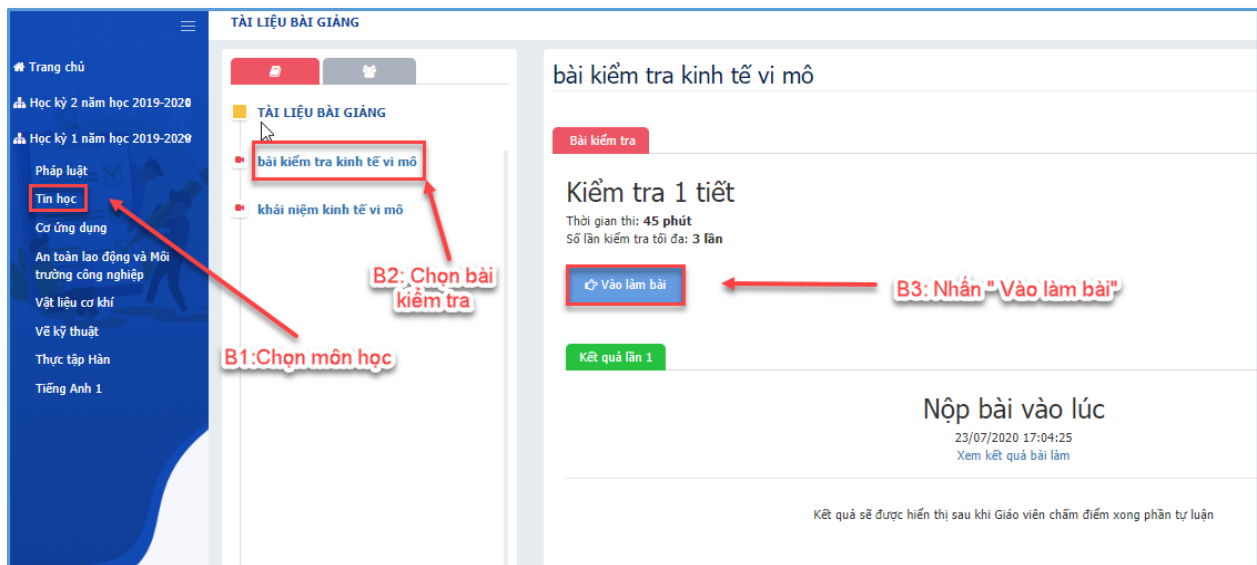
TÀI LIỆU BÀI GIẢNG

Trang chủ
Học kỳ 2 năm học 2019-2020
Học kỳ 1 năm học 2019-2020
Pháp luật
Tin học
Cơ ứng dụng
An toàn lao động và Môi trường công nghiệp
Vật liệu cơ khí
Vẽ kỹ thuật
Thực tập Hàn
Tiếng Anh 1

TÀI LIỆU BÀI GIẢNG
bài kiểm tra kinh tế vi mô
khái niệm kinh tế vi mô

B2: Chọn bài kiểm tra

B1:Chọn môn học

bài kiểm tra kinh tế vi mô

Bài kiểm tra

Kiểm tra 1 tiết
Thời gian thi: 45 phút
Số lần kiểm tra tối đa: 3 lần

Vào làm bài

B3: Nhấn " Vào làm bài"

Kết quả lần 1

Nộp bài vào lúc
23/07/2020 17:04:25
Xem kết quả bài làm

Kết quả sẽ được hiển thị sau khi Giáo viên chấm điểm xong phần tự luận